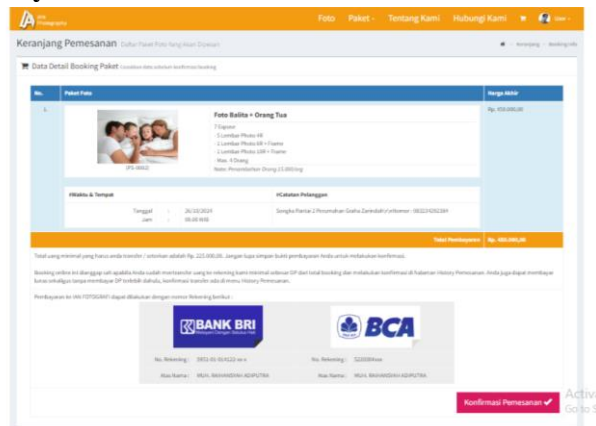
Foto Paket - Tentang Kami Hubungi Kami

Keranjang Pemesanan Daftar Paket Foto Yang Akan Dipesan

Keranjang > Booking Info

Data Detail Booking Paket

| No. | Paket Foto | Harga Akhir |
|---|---|---|
| 1 | Foto Balita + Orang Tua | Rp. 450.000,00 |

7 Expose
- 5 Lembar Photo 4R
- 1 Lembar Photo 8R + Frame
- 1 Lembar Photo 10R + Frame
- Max. 4 Orang
Note: Penambahan Orang 25.000/org

#Waktu & Tempat
Tanggal : 26/10/2024
Jam : 09.00 WIB

#Catatan Pelanggan

Total Pembayaran Rp. 450.000,00

Total uang minimal yang harus anda transfer / setorkan adalah Rp. 225.000,00. Jangan lupa simpan bukti pembayaran Anda untuk melakukan konfirmasi.

Booking online ini dianggap sah apabila Anda sudah mentransfer uang ke rekening kami minimal sebesar DP dari total booking dan melakukan konfirmasi di halaman History Pemesanan. Anda juga dapat membayar lunas sekaligus tanpa membayar DP terlebih dahulu, konfirmasi transfer ada di menu History Pemesanan.

Pembayaran ke IAN FOTOGRAFI dapat dilakukan dengan nomor Rekening berikut :

BANK BRI
BCA

No. Rekening :
Atas Nama : MUH. RAHANDIKA ADIPUTRA
No. Rekening :
Atas Nama : MUH. RAHANDIKA ADIPUTRA

Konfirmasi Pemesanan

Activ
Go to S